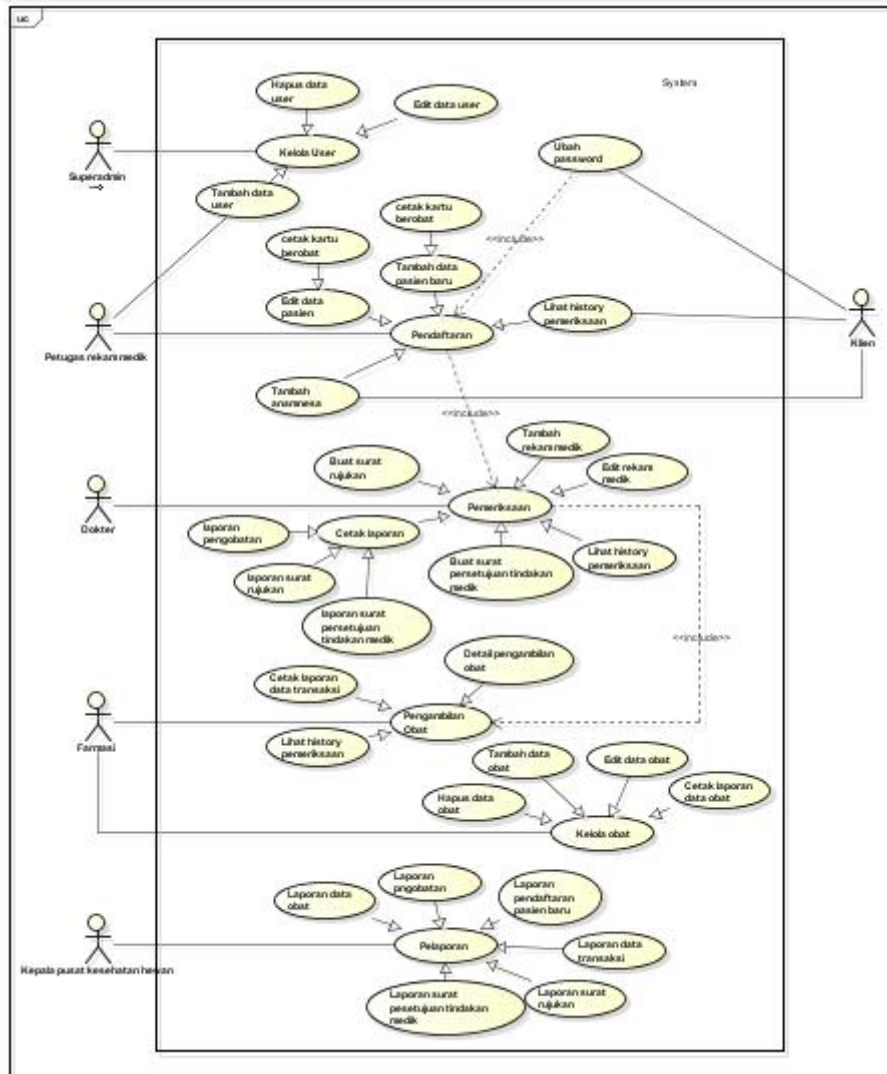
uc

System

Superadmin

Petugas rekam medik

Dokter

Farmasi

Kepala pusat kesehatan hewan

Klien

Hapus data user

Edit data user

Kelola User

Tambah data user

Ubah password

cetak kartu berobat

cetak kartu berobat

Tambah data pasien baru

<<include>>

Edit data pasien

Pendaftaran

Lihat history pemeriksaan

Tambah anamnesa

<<include>>

Tambah rekam medik

Buat surat rujukan

Edit rekam medik

Pemeriksaan

laporan pengobatan

Cetak laporan

Lihat history pemeriksaan

laporan surat rujukan

Buat surat persetujuan tindakan medik

laporan surat persetujuan tindakan medik

<<include>>

Detail pengambilan obat

Cetak laporan data transaksi

Pengambilan Obat

Lihat history pemeriksaan

Tambah data obat

Edit data obat

Cetak laporan data obat

Hapus data obat

Kelola obat

Laporan pengobatan

Laporan data obat

Laporan pendaftaran pasien baru

Pelaporan

Laporan data transaksi

Laporan surat persetujuan tindakan medik

Laporan surat rujukan